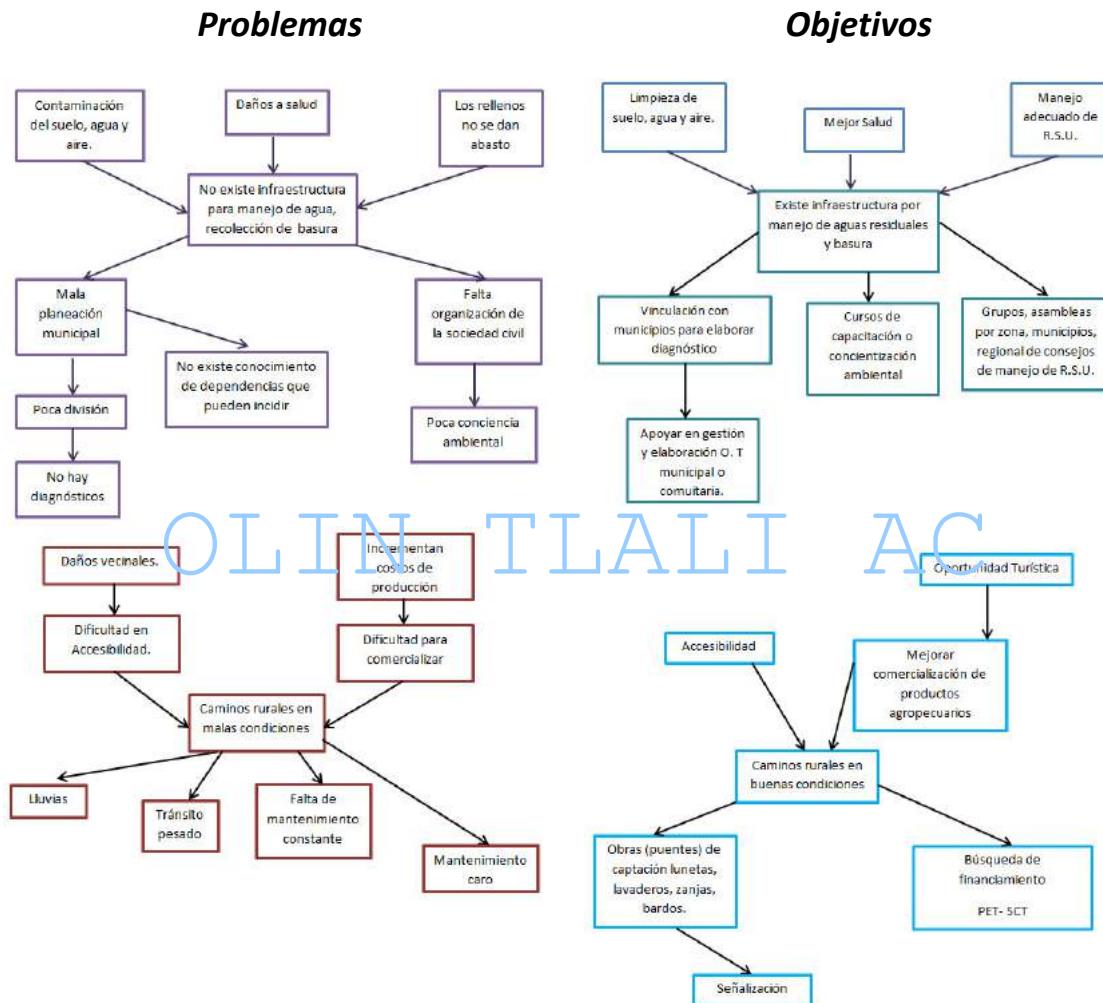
Problemas

Objetivos

Contaminación del suelo, agua y aire.

Daños a salud

Los rellenos no se dan abasto

No existe infraestructura para manejo de agua, recolección de basura

Mala planeación municipal

No existe conocimiento de dependencias que pueden incidir

Falta organización de la sociedad civil

Poca división

Poca conciencia ambiental

No hay diagnósticos

Limpieza de suelo, agua y aire.

Mejor Salud

Manejo adecuado de R.S.U.

Existe infraestructura por manejo de aguas residuales y basura

Vinculación con municipios para elaborar diagnóstico

Cursos de capacitación o concientización ambiental

Grupos, asambleas por zona, municipios, regional de consejos de manejo de R.S.U.

Apoyar en gestión y elaboración O. T municipal o comuitaria.

OLIN TLALI AC

Daños vecinales.

Incrementan costos de producción

Dificultad en Accesibilidad.

Dificultad para comercializar

Caminos rurales en malas condiciones

Lluvias

Tránsito pesado

Falta de mantenimiento constante

Mantenimiento caro

Oportunidad Turística

Accesibilidad

Mejorar comercialización de productos agropecuarios

Caminos rurales en buenas condiciones

Obras (puentes) de captación lunetas, lavaderos, zanjas, bardos.

Búsqueda de financiamiento

PET- SCT

Señalización